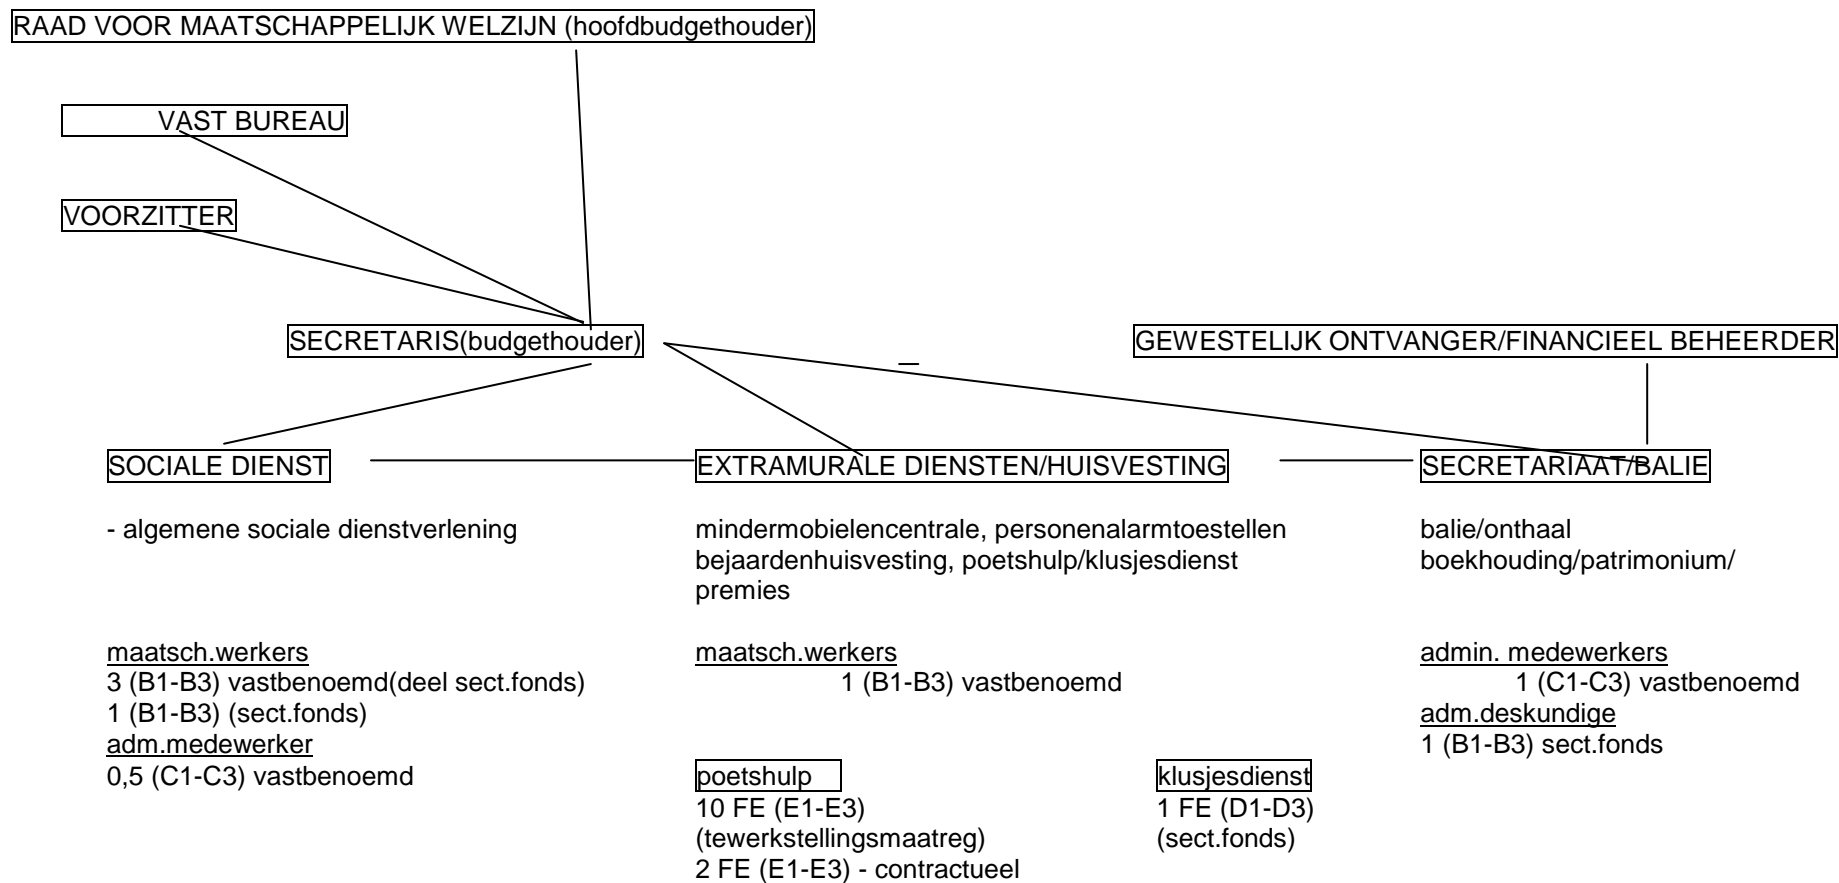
RAAD VOOR MAATSCHAPPELIJK WELZIJN (hoofdbudgethouder)

VAST BUREAU

VOORZITTER

SECRETARIS(budgethouder)

GEWESTELIJK ONTVANGER/FINANCIEEL BEHEERDER

SOCIALE DIENST

- algemene sociale dienstverlening

maatsch.werkers
3 (B1-B3) vastbenoemd(deel sect.fonds)
1 (B1-B3) (sect.fonds)
adm.medewerker
0,5 (C1-C3) vastbenoemd

EXTRAMURALE DIENSTEN/HUISVESTING

mindermobielencentrale, personenalarmtoestellen bejaardenhuisvesting, poetshulp/klusjesdienst premies

maatsch.werkers
1 (B1-B3) vastbenoemd

poetshulp
10 FE (E1-E3)
(tewerkstellingsmaatreg)
2 FE (E1-E3) - contractueel

klusjesdienst
1 FE (D1-D3)
(sect.fonds)

SECRETARIAAT/BALIE

balie/onthaal
boekhouding/patrimonium/

admin. medewerkers
1 (C1-C3) vastbenoemd
adm.deskundige
1 (B1-B3) sect.fonds